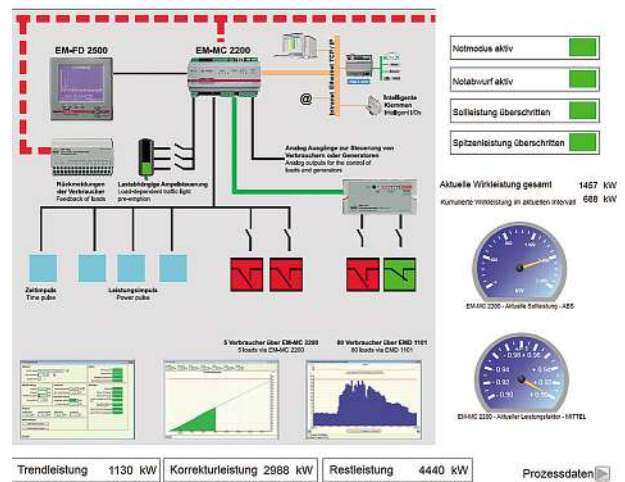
EM-FD 2500

EM-MC 2200

Internet Ethernet TCP/IP

@

Intelligente Klemmen Intelligent I/Os

Rückmeldungen der Verbraucher
Feedback of loads

Lastabhängige Ampelsteuerung
Load-dependent traffic light pre-emption

Analog Ausgänge zur Steuerung von Verbrauchern oder Generatoren
Analog outputs for the control of loads and generators

Zeitimpuls
Time pulse

Leistungsimpuls
Power pulse

5 Verbraucher über EM-MC 2200
5 loads via EM-MC 2200

80 Verbraucher über EMD 1101
80 loads via EMD 1101

Notmodus aktiv

Notabwurf aktiv

Sollleistung überschritten

Spitzenleistung überschritten

Aktuelle Wirkleistung gesamt 1467 kW

Kumulierte Wirkleistung im aktuellen Intervall 688 kW

EM-MC 2200 - Aktuelle Sollleistung - ABS

EM-MC 2200 - Aktueller Leistungsfaktor - MITTEL

Trendleistung 1130 kW

Korrekturleistung 2988 kW

Restleistung 4440 kW

Prozessdaten